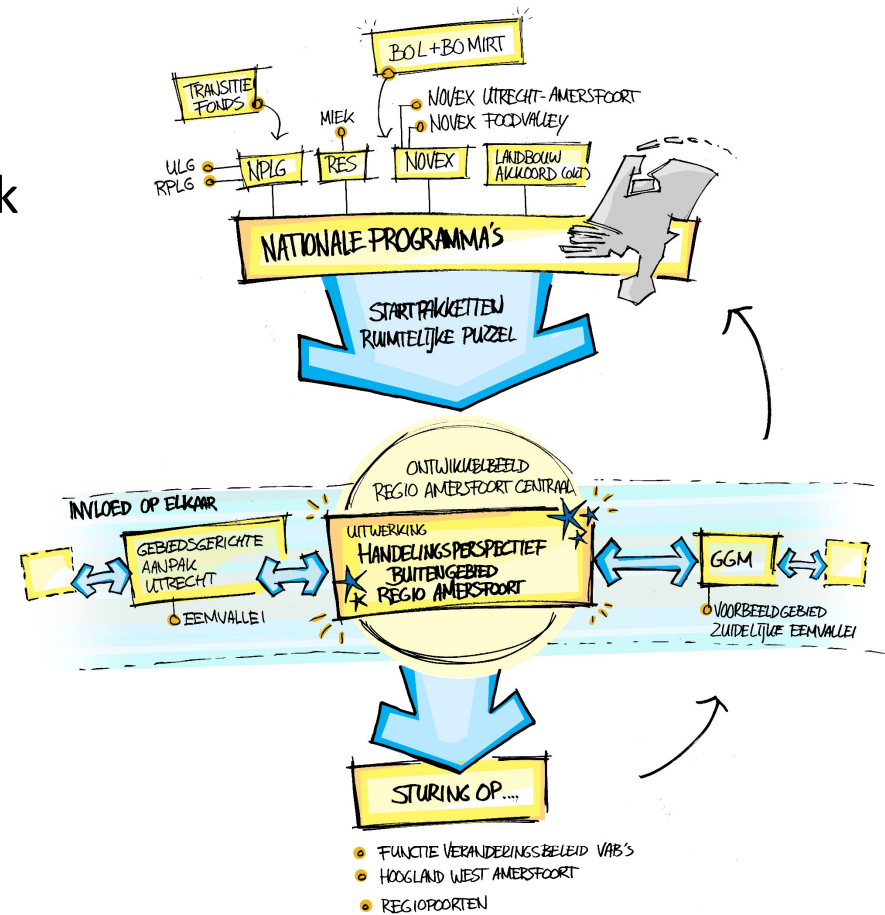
k

BO L+BO MIRT

TRANSITIE FONDS

MIEK

NOVEX UTRECHT-AMERSFOORT
NOVEX FOODVALLEY

ULG
RPLG

NPLG

RES

NOVEX

LANDBOUW AKKOORD (OLT)

NATIONALE PROGRAMMA'S

STARTPAKKETTEN RUIMTELIJKE PUZZEL

ONTWIKKELBEELD REGIO AMERSFOORT CENTRAAL

INVLOED OP ELKAAR

GEBIEDSGERICHTE AANPAK UTRECHT

EEMVALLEI

UITWERKING
HANDELINGSPERSPECTIEF BUITENGEBIED REGIO AMERSFOORT

GGM

VOORBEELDGEBIED ZUIDELIJKE EEMVALLEI

STURING OP....

FUNCTIE VERANDERINGSBELEID VAB'S
HOOGLAND WEST AMERSFOORT
REGIOPOORTEN